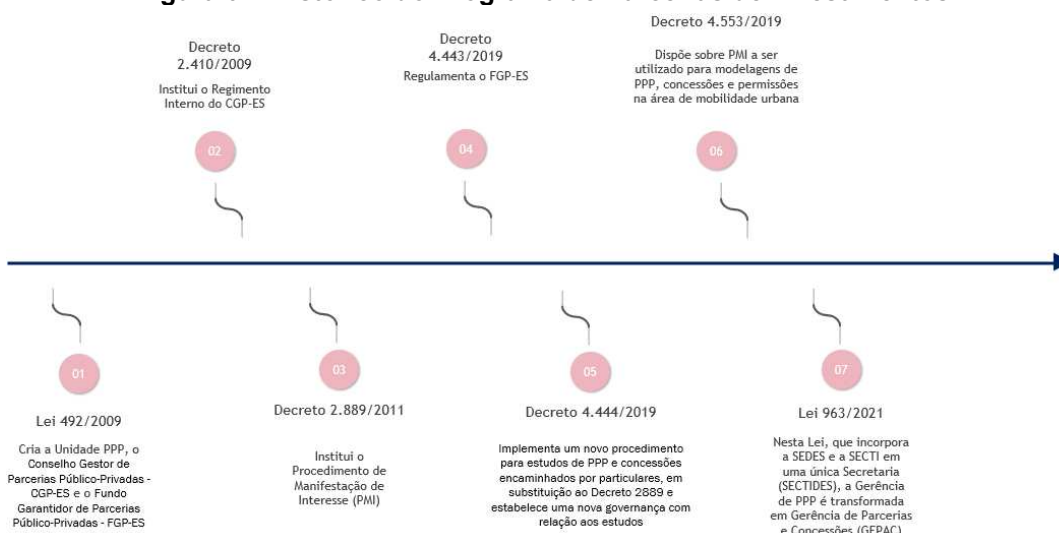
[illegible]

Decreto 2.410/2009

Institui o Regimento Interno do CGP-ES

02

Decreto 4.443/2019

Regulamenta o FGP-ES

04

Decreto 4.553/2019

Dispõe sobre PMI a ser utilizado para modelagens de PPP, concessões e permissões na área de mobilidade urbana

06

01

Lei 492/2009

Cria a Unidade PPP, o Conselho Gestor de Parcerias Público-Privadas - CGP-ES e o Fundo Garantidor de Parcerias Público-Privadas - FGP-ES

03

Decreto 2.889/2011

Institui o Procedimento de Manifestação de Interesse (PMI)

05

Decreto 4.444/2019

Implementa um novo procedimento para estudos de PPP e concessões encaminhados por particulares, em substituição ao Decreto 2889 e estabelece uma nova governança com relação aos estudos

07

Lei 963/2021

Nesta Lei, que incorpora a SEDES e a SECTI em uma única Secretaria (SECTIDES), a Gerência de PPP é transformada em Gerência de Parcerias e Concessões (GEPAC)